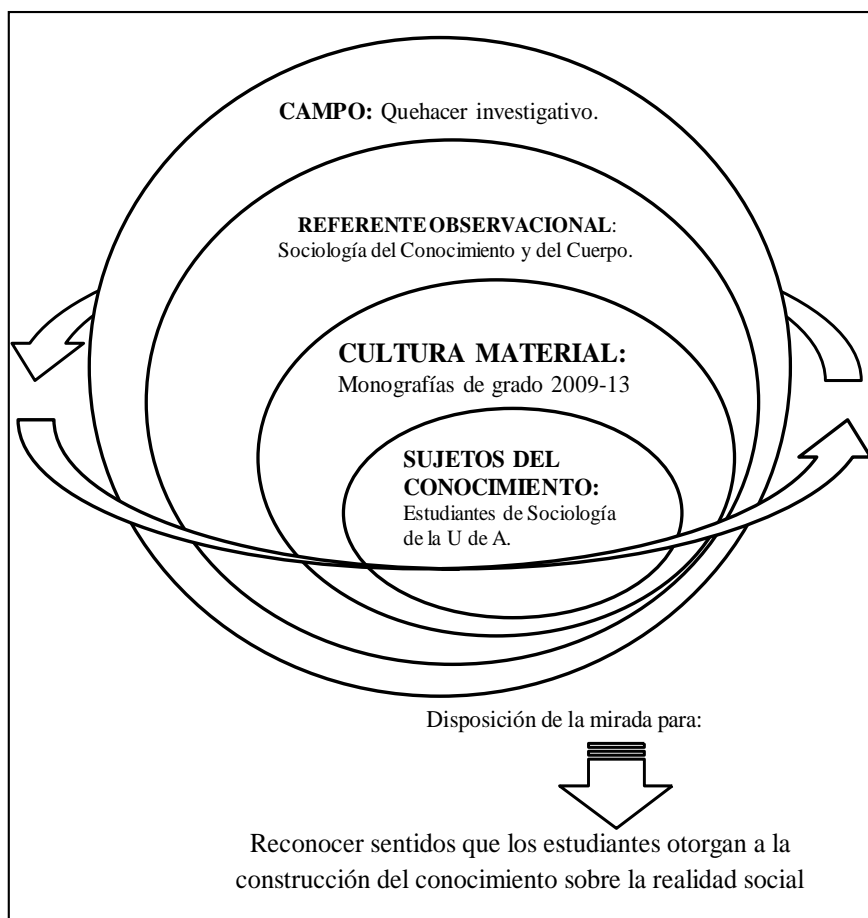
CAMPO: Quehacer investigativo.

REFERENTE OBSERVACIONAL: Sociología del Conocimiento y del Cuerpo.

CULTURA MATERIAL: Monografías de grado 2009-13

SUJETOS DEL CONOCIMIENTO: Estudiantes de Sociología de la U de A.

Disposición de la mirada para:

Reconocer sentidos que los estudiantes otorgan a la construcción del conocimiento sobre la realidad social